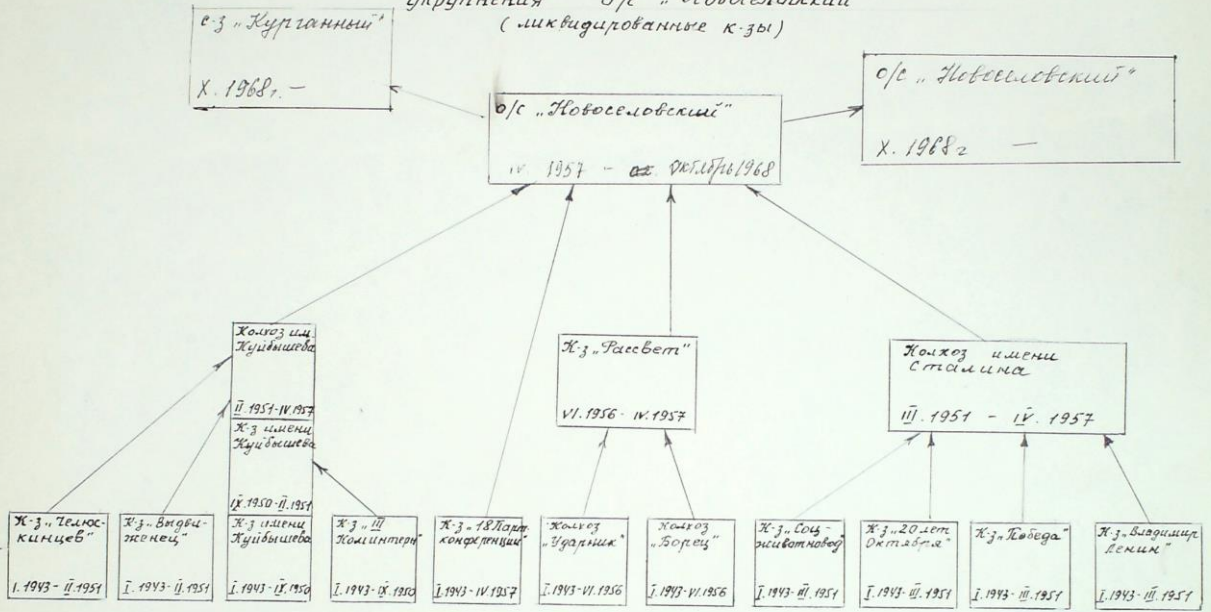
укрупнения о/с „Новоселовский"
(ликвидированные к-зы)

с-з „Курганный"

X. 1968г. —

о/с „Новоселовский"

IV. 1957 — ~~от~~ Октябрь 1968

о/с „Новоселовский"

X. 1968г —

Колхоз им. Куйбышева

II. 1951 - IV. 1957

К-з имени Куйбышева

IX. 1950 - II. 1951

К-з „Рассвет"

VI. 1956 - IV. 1957

Колхоз имени Сталина

III. 1951 - IV. 1957

К-з „Челюскинцев"

I. 1943 - II. 1951

К-з „Выдвиженец"

I. 1943 - II. 1951

К-з имени Куйбышева

I. 1943 - IX. 1950

К-з „III Коминтерн"

I. 1943 - IX. 1950

К-з „18 Парт. конференции"

I. 1943 - IV. 1957

Колхоз „Ударник"

I. 1943 - VI. 1956

Колхоз „Борец"

I. 1943 - VI. 1956

К-з „Соц-животновод"

I. 1943 - III. 1951

К-з „20 лет Октября"

I. 1943 - III. 1951

К-з „Победа"

I. 1943 - III. 1951

К-з „Владимир Ленин"

I. 1943 - III. 1951